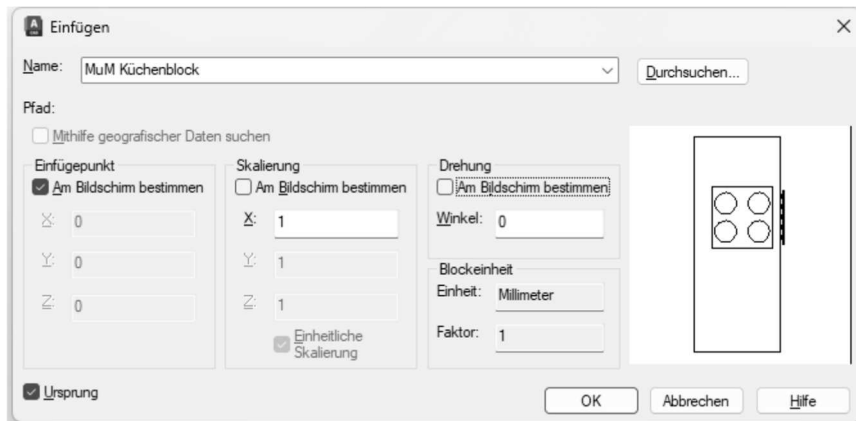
Einfügen

Name: MuM Küchenblock

Durchsuchen...

Pfad:

Mithilfe geografischer Daten suchen

Einfügepunkt
Am Bildschirm bestimmen
X: 0
Y: 0
Z: 0

Skalierung
Am Bildschirm bestimmen
X: 1
Y: 1
Z: 1
Einheitliche Skalierung

Drehung
Am Bildschirm bestimmen
Winkel: 0

Blockeinheit
Einheit: Millimeter
Faktor: 1

Ursprung

OK
Abbrechen
Hilfe